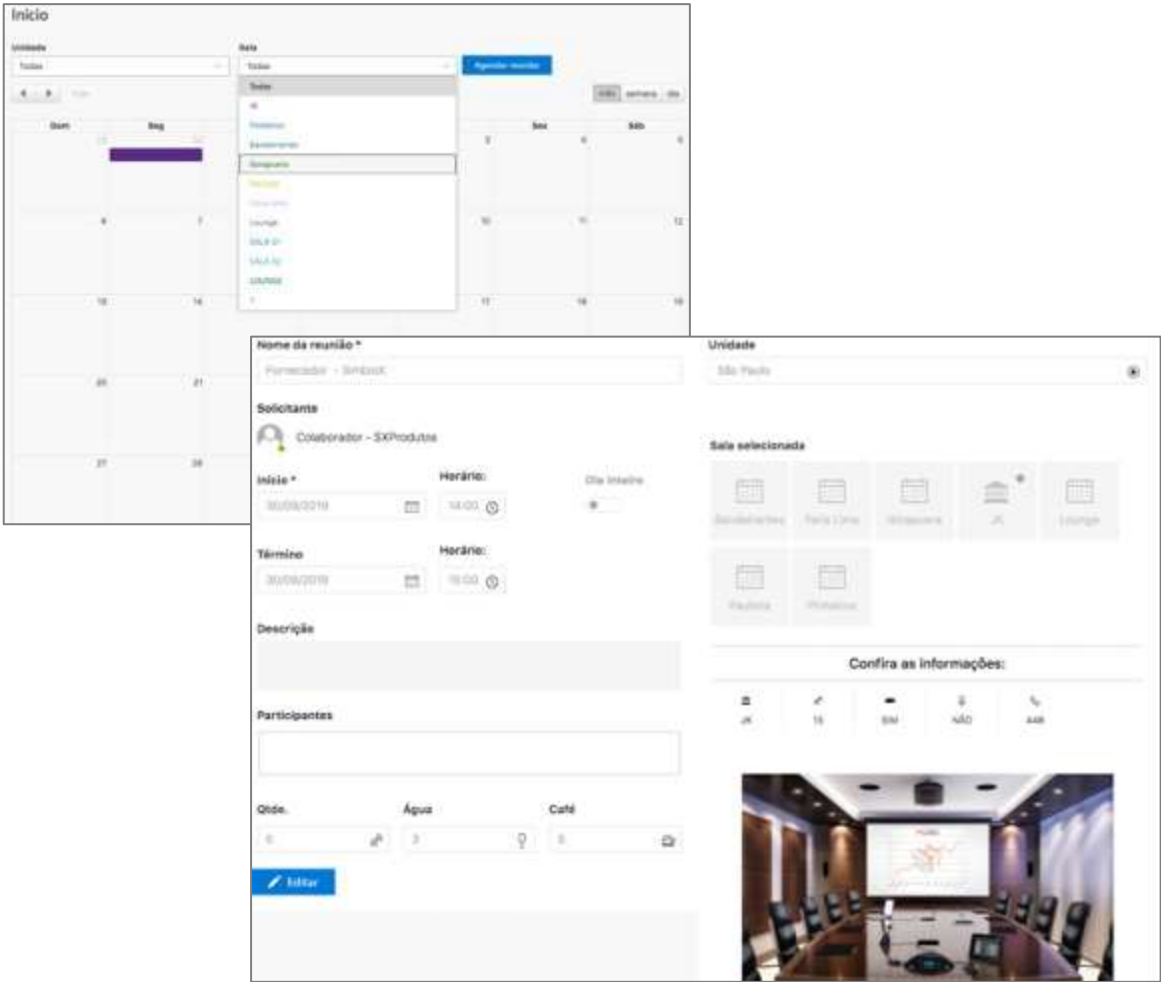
Início

Unidade
Todas

Sala
Todas

Agendar reunião

mês semana dia

Todas
JK
Pinheiros
Bandeirantes
Ibirapuera
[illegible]
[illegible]
Lounge
SALA 01
SALA 02
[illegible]

| Dom | Seg | | | | Sex | Sáb |
|---|---|---|---|---|---|---|
| | 29 | 30 | | 2 | 4 | 5 |
| 6 | 7 | | | 10 | 11 | 12 |
| 13 | 14 | | | 17 | 18 | 19 |
| 20 | 21 | | | | | |
| 27 | 28 | | | | | |

Nome da reunião *
Fornecedor - Simbock

Unidade
São Paulo

Solicitante
Colaborador - SXProdutos

Sala selecionada
Bandeirantes | Faria Lima | Ibirapuera | JK | Lounge
Paulista | Pinheiros

Início *
30/09/2019

Horário:
14:00

Dia inteiro

Término
30/09/2019

Horário:
15:00

Descrição

Confira as informações:
JK | 15 | SIM | NÃO | 448

Participantes

Qtde.
0

Água
3

Café
3

Editar